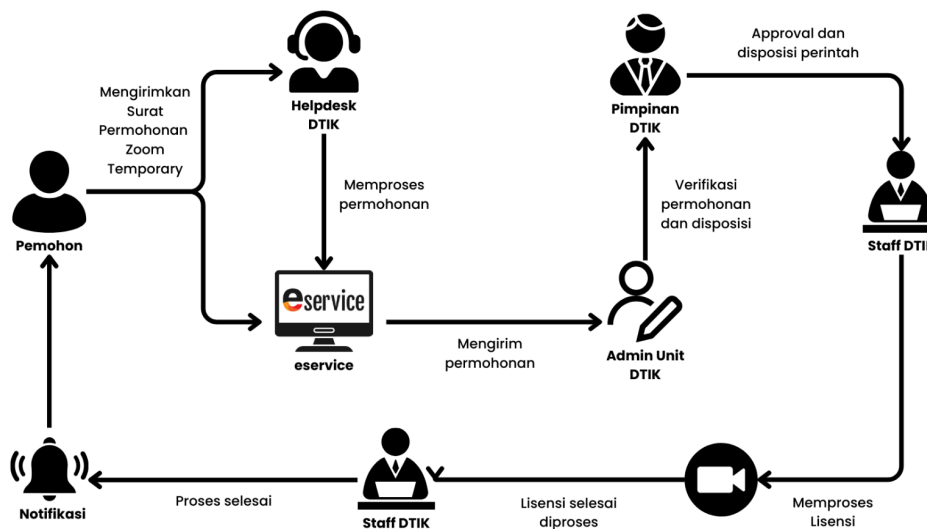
Mengirimkan Surat Permohonan Zoom Temporary

Pemohon

Helpdesk DTIK

Memproses permohonan

eservice

eservice

Mengirim permohonan

Admin Unit DTIK

Verifikasi permohonan dan disposisi

Pimpinan DTIK

Approval dan disposisi perintah

Staff DTI

Memproses Lisensi

Lisensi selesai diproses

Staff DTIK

Proses selesai

Notifikasi